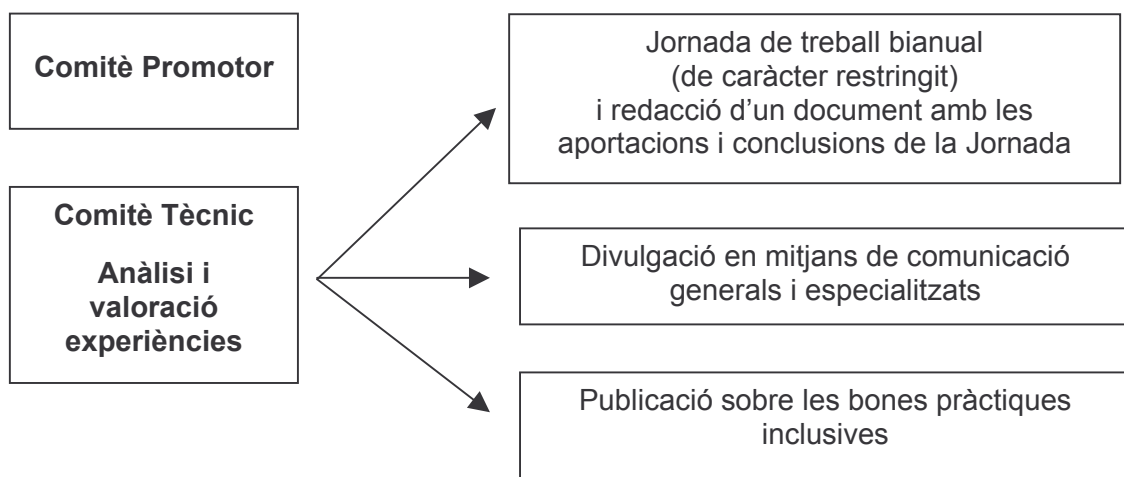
Comitè Promotor

Comitè Tècnic

Anàlisi i valoració experiències

Jornada de treball bianual (de caràcter restringit) i redacció d'un document amb les aportacions i conclusions de la Jornada

Divulgació en mitjans de comunicació generals i especialitzats

Publicació sobre les bones pràctiques inclusives